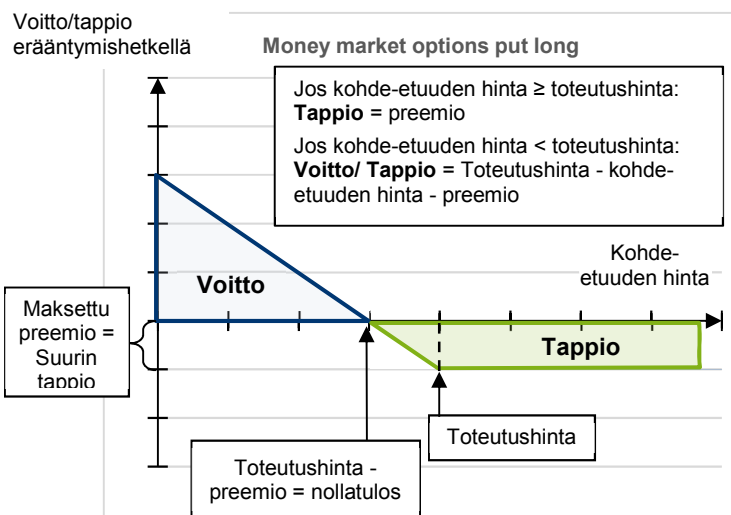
Voitto/tappio erääntymishetkellä

Money market options put long

Jos kohde-etuuden hinta ≥ toteutushinta:
**Tappio** = preemio

Jos kohde-etuuden hinta < toteutushinta:
**Voitto/ Tappio** = Toteutushinta - kohde-etuuden hinta - preemio

Kohde-etuuden hinta

Voitto

Maksettu preemio = Suurin tappio

Tappio

Toteutushinta

Toteutushinta - preemio = nollatulos